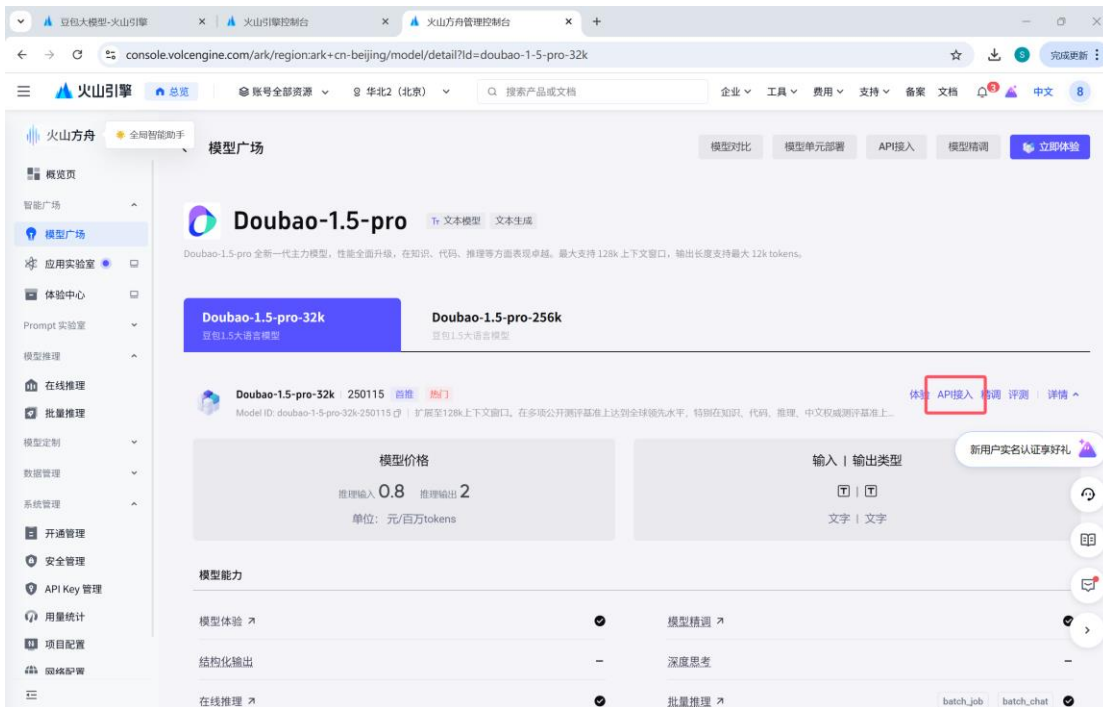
豆包大模型-火山引擎 × 火山引擎控制台 × 火山方舟管理控制台 × +

console.volcengine.com/ark/region:ark+cn-beijing/model/detail?Id=doubao-1-5-pro-32k

完成更新

火山引擎 总览 账号全部资源 华北2（北京） 搜索产品或文档 企业 工具 费用 支持 备案 文档 3 中文 8

火山方舟 全局智能助手

概览页

智能广场

模型广场

应用实验室

体验中心

Prompt 实验室

模型推理

在线推理

批量推理

模型定制

数据管理

系统管理

开通管理

安全管理

API Key 管理

用量统计

项目配置

网络配置

模型广场

模型对比 模型单元部署 API接入 模型精调 立即体验

Doubao-1.5-pro 文本模型 文本生成

Doubao-1.5-pro 全新一代主力模型，性能全面升级，在知识、代码、推理等方面表现卓越。最大支持 128k 上下文窗口，输出长度支持最大 12k tokens。

Doubao-1.5-pro-32k
豆包1.5大语言模型

Doubao-1.5-pro-256k
豆包1.5大语言模型

Doubao-1.5-pro-32k | 250115 首推 热门

Model ID: doubao-1-5-pro-32k-250115 | 扩展至128k上下文窗口，在多项公开测评基准上达到全球领先水平，特别在知识、代码、推理、中文权威测评基准上...

体验 API接入 精调 评测 | 详情

新用户实名认证享好礼

模型价格

推理输入 0.8 推理输出 2

单位：元/百万tokens

输入 | 输出类型

文字 | 文字

模型能力

模型体验 ↗

模型精调 ↗

结构化输出 –

深度思考 –

在线推理 ↗

批量推理 ↗ batch_job batch_chat